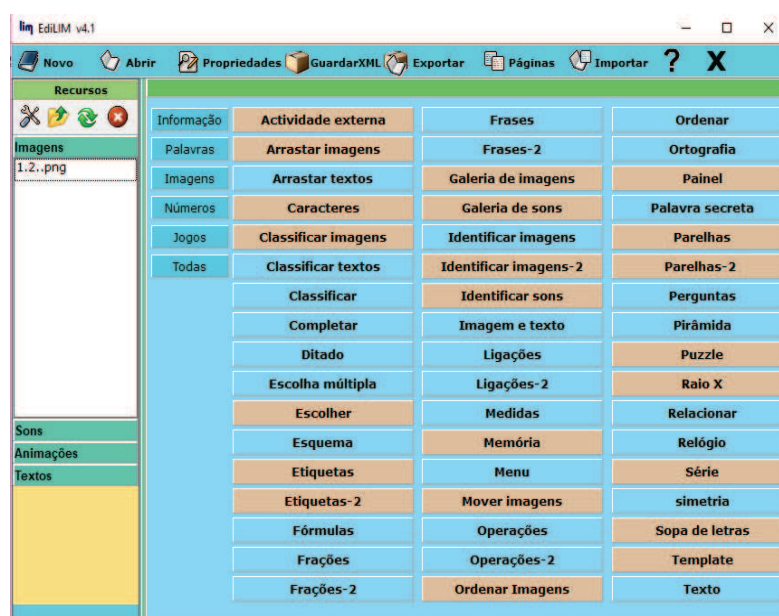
lim EdiLIM v4.1

Novo Abrir Propriedades GuardarXML Exportar Páginas Importar ? X

Recursos

Imagens
1.2..png

Sons
Animações
Textos

Informação
Palavras
Imagens
Números
Jogos
Todas

| | | |
|---|---|---|
| Actividade externa | Frases | Ordenar |
| Arrastar imagens | Frases-2 | Ortografia |
| Arrastar textos | Galeria de imagens | Painel |
| Caracteres | Galeria de sons | Palavra secreta |
| Classificar imagens | Identificar imagens | Parelhas |
| Classificar textos | Identificar imagens-2 | Parelhas-2 |
| Classificar | Identificar sons | Perguntas |
| Completar | Imagem e texto | Pirâmida |
| Ditado | Ligações | Puzzle |
| Escolha múltipla | Ligações-2 | Raio X |
| Escolher | Medidas | Relacionar |
| Esquema | Memória | Relógio |
| Etiquetas | Menu | Série |
| Etiquetas-2 | Mover imagens | simetria |
| Fórmulas | Operações | Sopa de letras |
| Frações | Operações-2 | Template |
| Frações-2 | Ordenar Imagens | Texto |